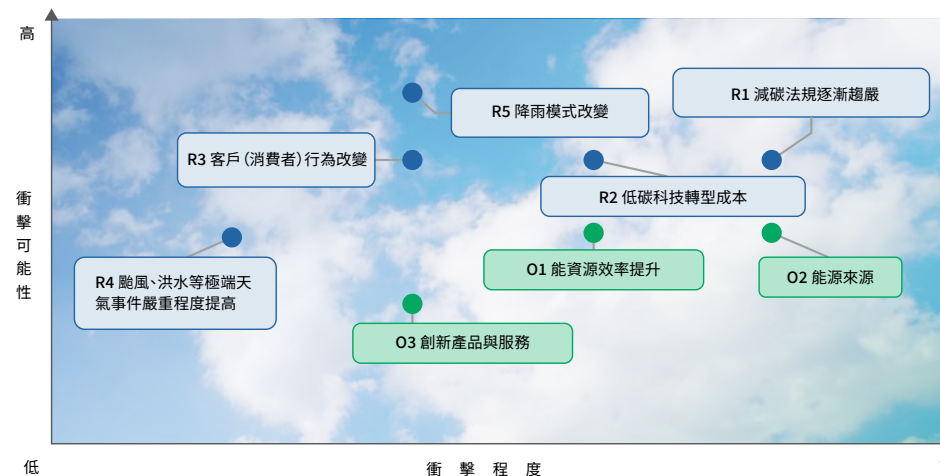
高

衝擊可能性

低

R1 減碳法規逐漸趨嚴

R5 降雨模式改變

R3 客戶(消費者)行為改變

R2 低碳科技轉型成本

R4 颱風、洪水等極端天氣事件嚴重程度提高

O1 能資源效率提升

O2 能源來源

O3 創新產品與服務

衝擊程度